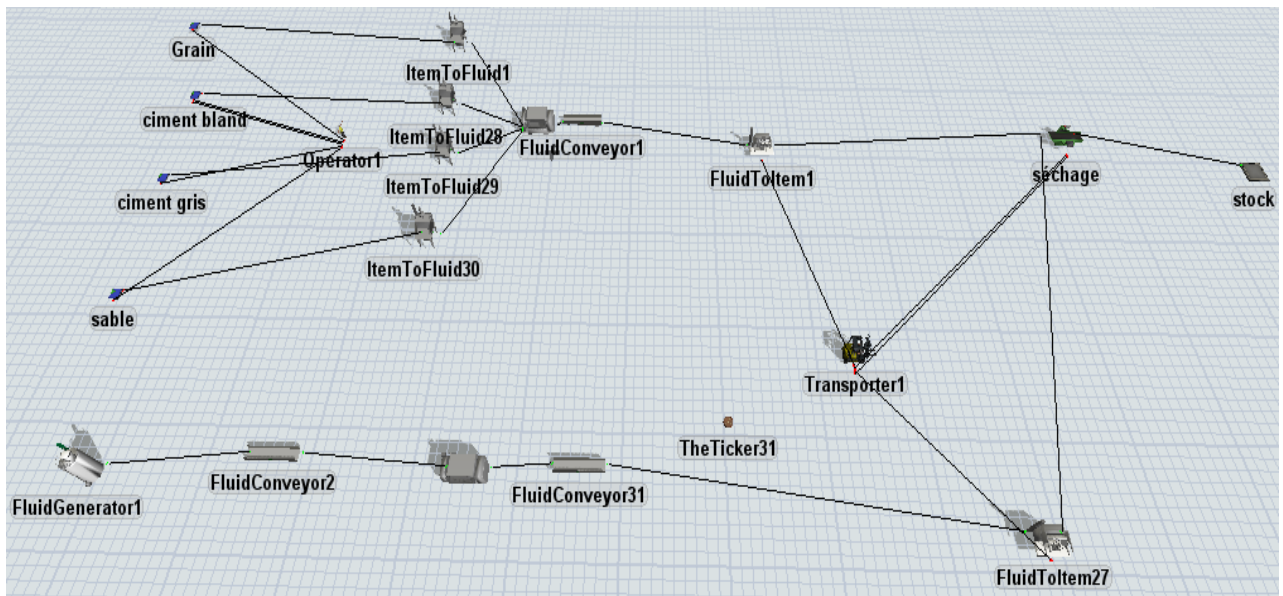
Grain

ItemToFluid1

ciment bland

ItemToFluid28

Operator1

FluidConveyor1

FluidToItem1

séchage

stock

ciment gris

ItemToFluid29

ItemToFluid30

sable

Transporter1

TheTicker31

FluidGenerator1

FluidConveyor2

FluidConveyor31

FluidToItem27